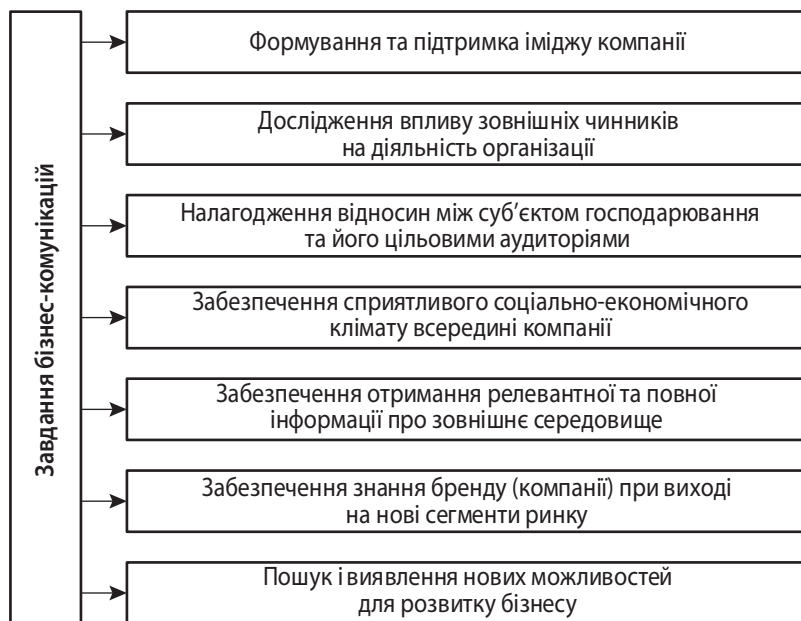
Завдання бізнес-комунікацій

Формування та підтримка іміджу компанії

Дослідження впливу зовнішніх чинників на діяльність організації

Налагодження відносин між суб'єктом господарювання та його цільовими аудиторіями

Забезпечення сприятливого соціально-економічного клімату всередині компанії

Забезпечення отримання релевантної та повної інформації про зовнішнє середовище

Забезпечення знання бренду (компанії) при виході на нові сегменти ринку

Пошук і виявлення нових можливостей для розвитку бізнесу